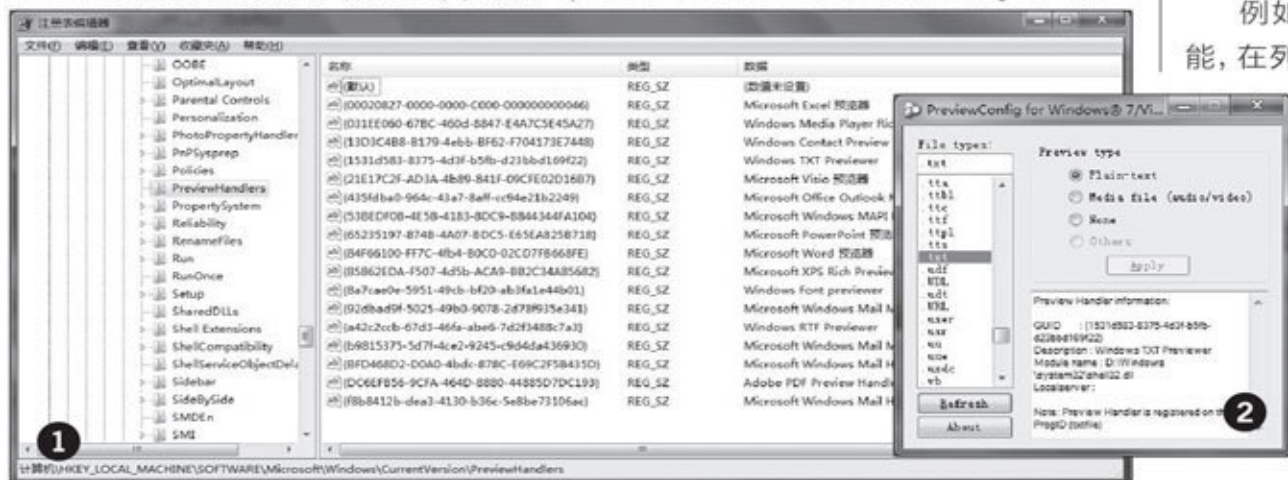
注册表编辑器

文件(F) 编辑(E) 查看(V) 收藏夹(A) 帮助(H)

OOBE
OptimalLayout
Parental Controls
Personalization
PhotoPropertyHandler
PnPSysprep
Policies
PreviewHandlers
PropertySystem
Reliability
RenameFiles
Run
RunOnce
Setup
SharedDLLs
Shell Extensions
ShellCompatibility
ShellServiceObjectDel
Sidebar
SideBySide
SMDEn
SMI

| 名称 | 类型 | 数据 |
|---|---|---|
| (默认) | REG_SZ | (数值未设置) |
| {00020827-0000-0000-C000-000000000046} | REG_SZ | Microsoft Excel 预览器 |
| {031EE060-67BC-460d-8847-E4A7C5E45A27} | REG_SZ | Windows Media Player Ric |
| {13D3C4B8-B179-4ebb-BF62-F704173E7448} | REG_SZ | Windows Contact Preview |
| {1531d583-8375-4d3f-b5fb-d23bbd169f22} | REG_SZ | Windows TXT Previewer |
| {21E17C2F-AD3A-4b89-841F-09CFE02D16B7} | REG_SZ | Microsoft Visio 预览器 |
| {435fdba0-964c-43a7-8aff-cc94e21b2249} | REG_SZ | Microsoft Office Outlook |
| {53BEDF0B-4E5B-4183-8DC9-B844344FA104} | REG_SZ | Microsoft Windows MAPI |
| {65235197-874B-4A07-BDC5-E65EA825B718} | REG_SZ | Microsoft PowerPoint 预览 |
| {84F66100-FF7C-4fb4-B0C0-02CD7FB668FE} | REG_SZ | Microsoft Word 预览器 |
| {85862EDA-F507-4d5b-ACA9-BB2C34A85682} | REG_SZ | Microsoft XPS Rich Previe |
| {8a7cae0e-5951-49cb-bf20-ab3fa1e44b01} | REG_SZ | Windows Font previewer |
| {92dbad9f-5025-49b0-9078-2d78f935e341} | REG_SZ | Microsoft Windows Mail M |
| {a42c2ccb-67d3-46fa-abe6-7d2f3488c7a3} | REG_SZ | Windows RTF Previewer |
| {b9815375-5d7f-4ce2-9245-c9d4da436930} | REG_SZ | Microsoft Windows Mail M |
| {BFD468D2-D0A0-4bdc-878C-E69C2F5B435D} | REG_SZ | Microsoft Windows Mail H |
| {DC6EFB56-9CFA-464D-8880-44885D7DC193} | REG_SZ | Adobe PDF Preview Handl |
| {f8b8412b-dea3-4130-b36c-5e8be73106ac} | REG_SZ | Microsoft Windows Mail H |

计算机\HKEY_LOCAL_MACHINE\SOFTWARE\Microsoft\Windows\CurrentVersion\PreviewHandlers

1

PreviewConfig for Windows® 7/Vi...

File types:
.txt
.tta
.ttbl
.ttc
.ttf
.ttpl
.tts
.txt
.udf
.URL
.udt
.URL
.user
.usr
.vcs
.wab
.wadc
.wb

Refresh
About

Preview type
Plain text
Media file (audio/video)
None
Others
Apply

Preview Handler information:

GUID : {1531d583-8375-4d3f-b5fb-d23bbd169f22}
Description : Windows TXT Previewer
Module name : D:\Windows \system32\shell32.dll
Localserver :

Note: Preview Handler is registered on th ProgID (txtfile)

2

例如
能，在列